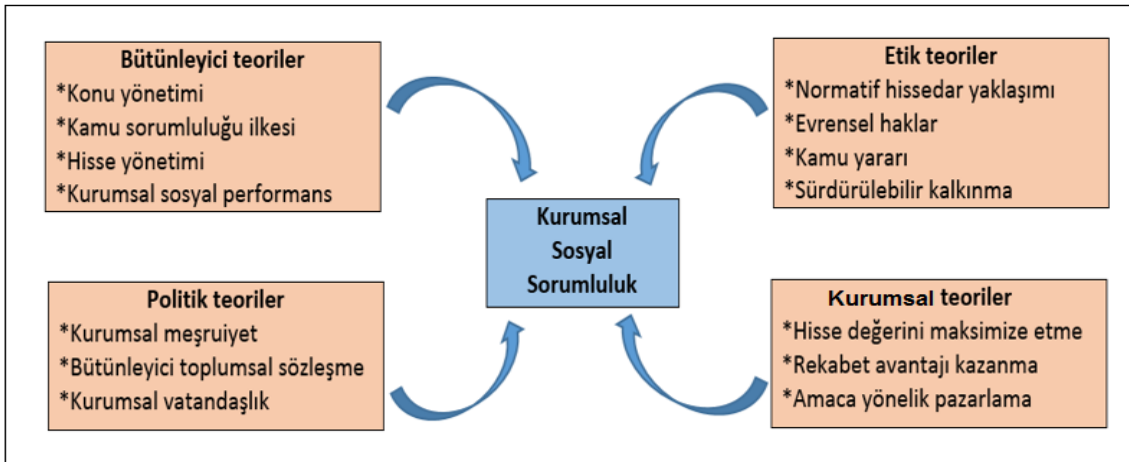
Bütünleyici teoriler
*Konu yönetimi
*Kamu sorumluluğu ilkesi
*Hisse yönetimi
*Kurumsal sosyal performans

Etik teoriler
*Normatif hissedar yaklaşımı
*Evrensel haklar
*Kamu yararı
*Sürdürülebilir kalkınma

Kurumsal Sosyal Sorumluluk

Politik teoriler
*Kurumsal meşruiyet
*Bütünleyici toplumsal sözleşme
*Kurumsal vatandaşlık

Kurumsal teoriler
*Hisse değerini maksimize etme
*Rekabet avantajı kazanma
*Amaca yönelik pazarlama